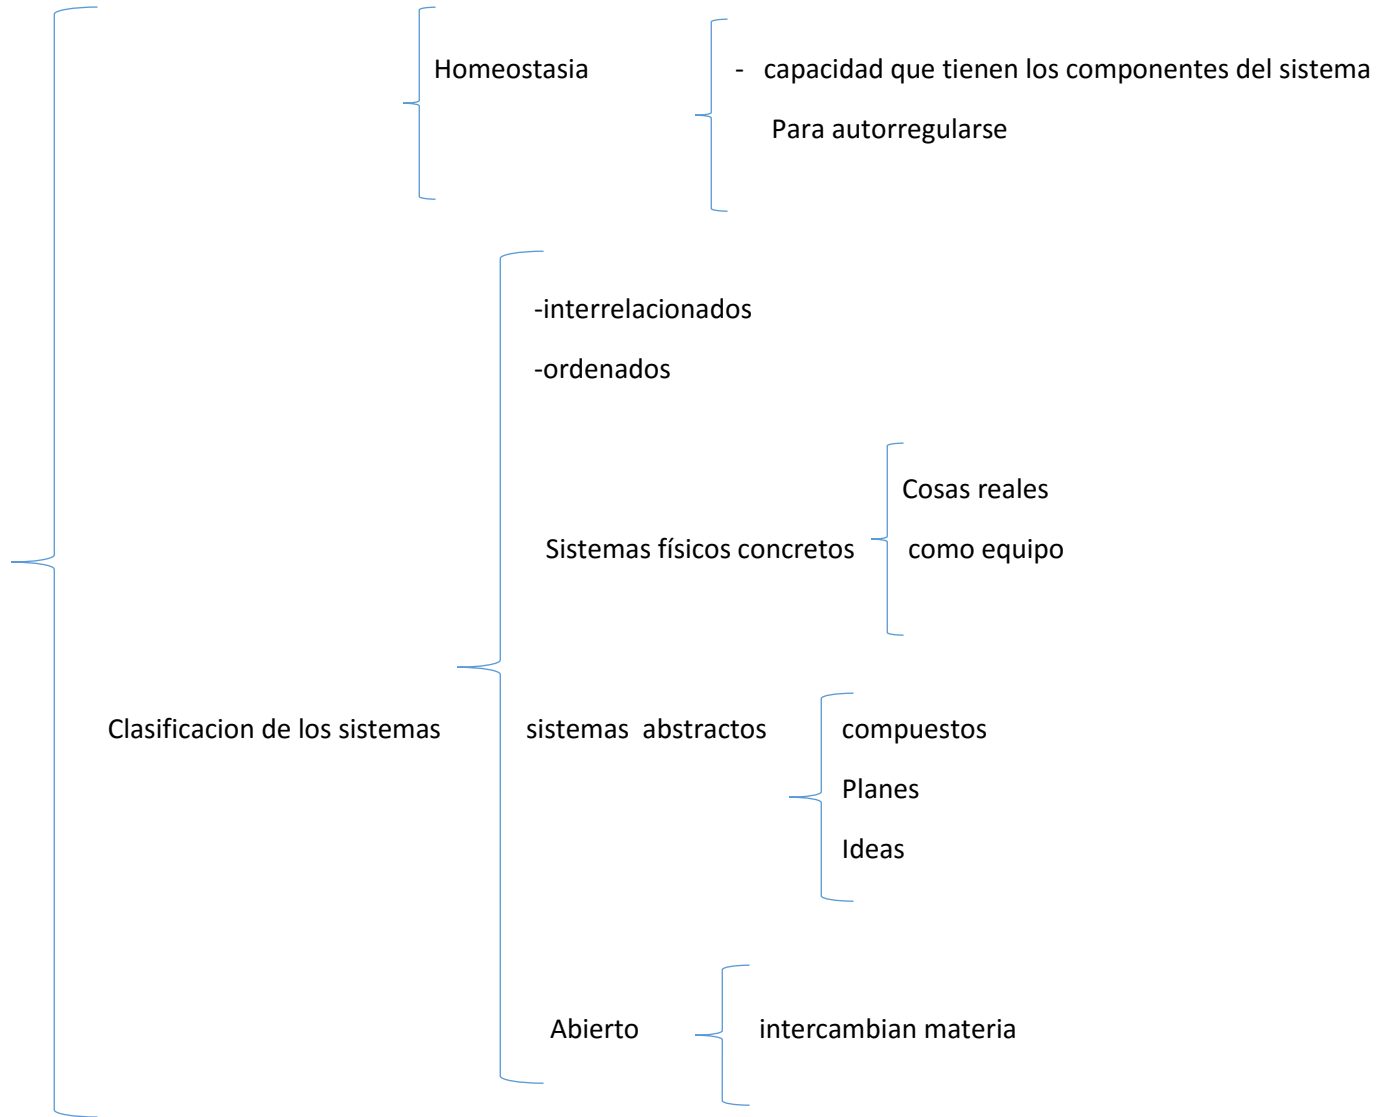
Homeostasia

- capacidad que tienen los componentes del sistema Para autorregularse

-interrelacionados

-ordenados

Cosas reales

Sistemas físicos concretos

como equipo

Clasificacion de los sistemas

sistemas abstractos

compuestos

Planes

Ideas

Abierto

intercambian materia